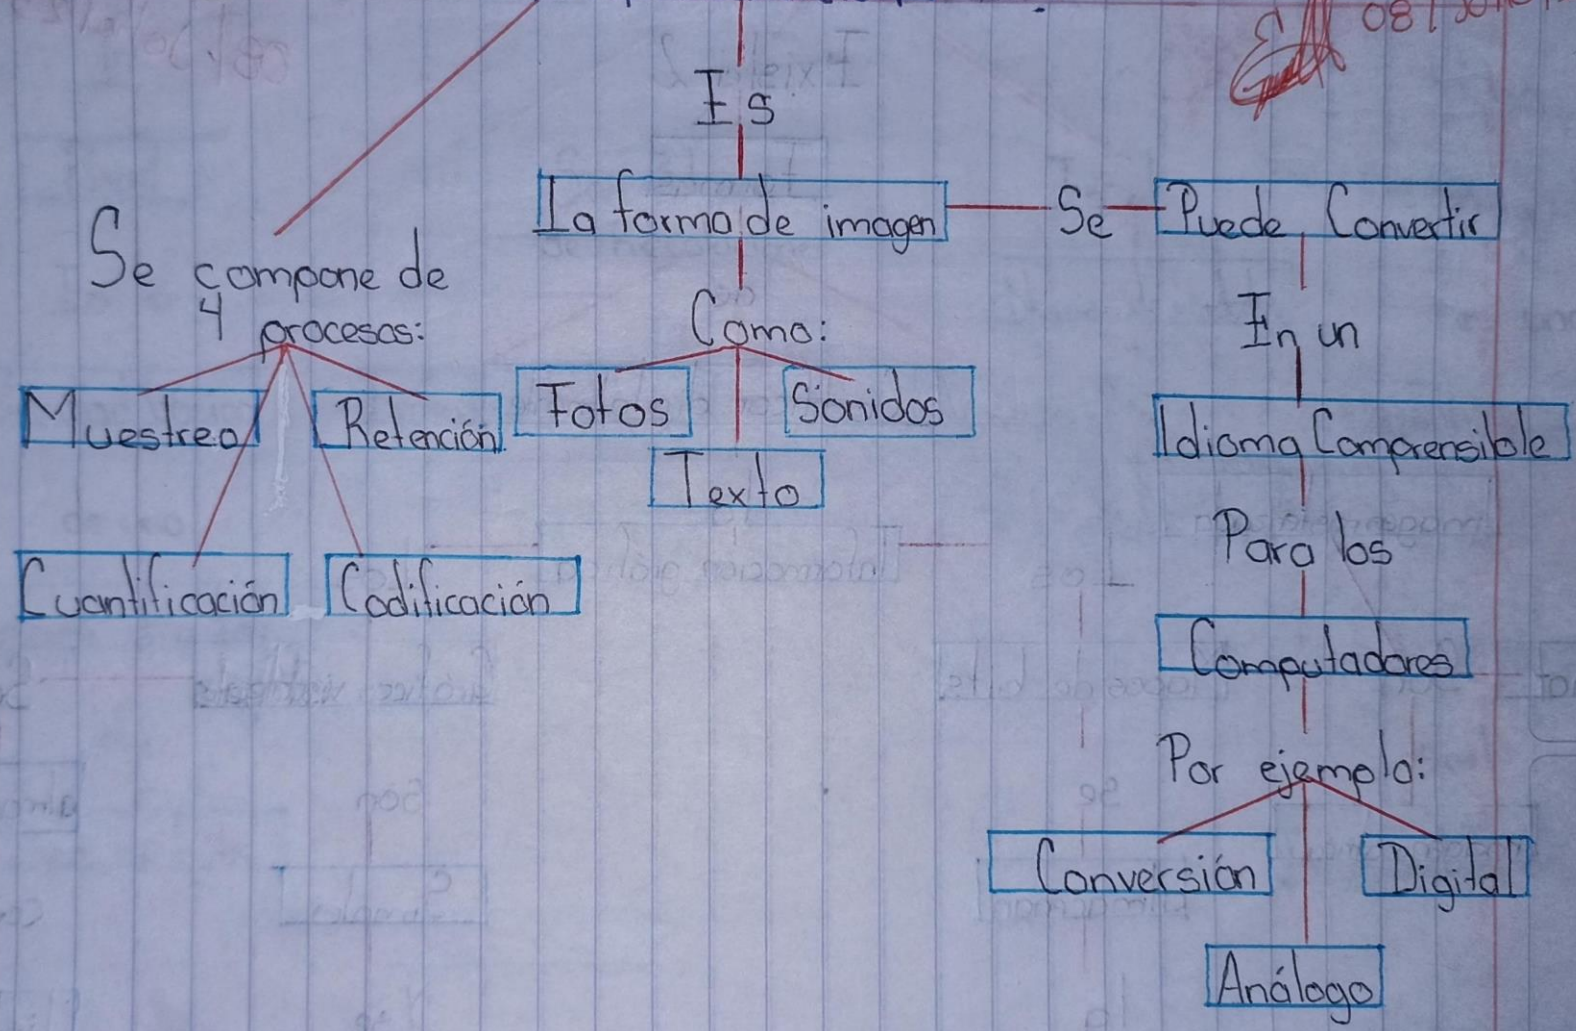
Es

La forma de imagen — Se — Puede Convertir

Como:

Fotos
Sonidos
Texto

Se compone de 4 procesos:

Muestreo
Retención
Cuantificación
Codificación

En un

Idioma Comprensible

Para los

Computadores

Por ejemplo:

Conversión
Digital
Análogo

08